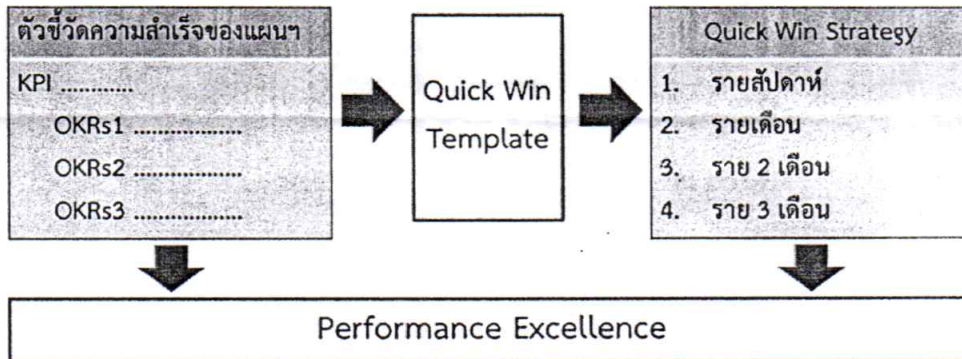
ตัวชี้วัดความสำเร็จของแผนฯ

KPI ............

OKRs1 ..................

OKRs2 ..................

OKRs3 ..................

Quick Win Template

Quick Win Strategy

1. รายสัปดาห์
2. รายเดือน
3. ราย 2 เดือน
4. ราย 3 เดือน

Performance Excellence